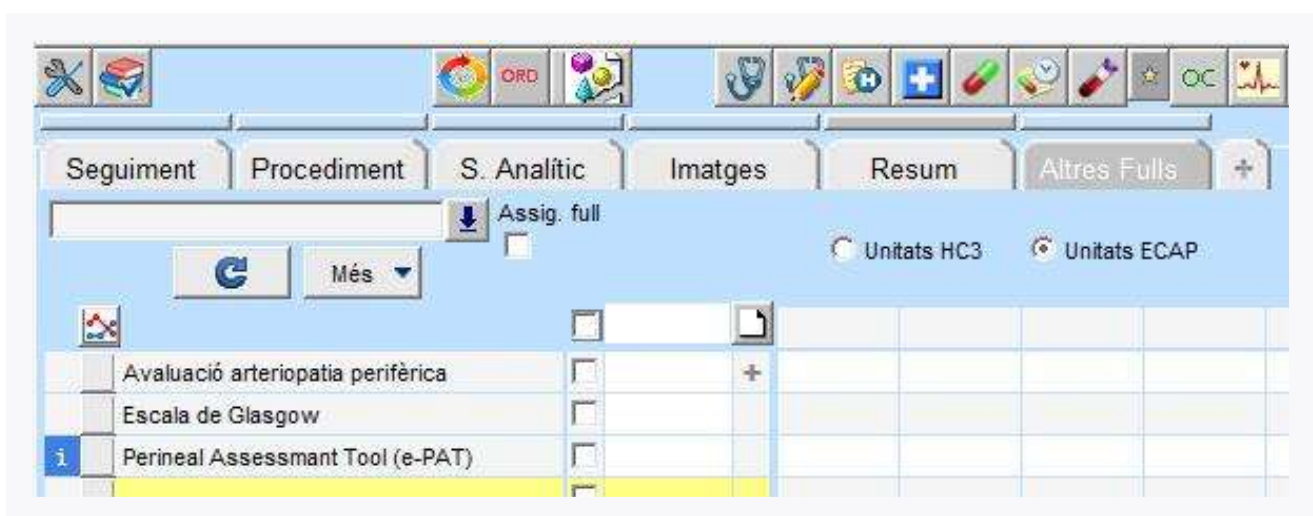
ORD

OC

Seguiment | Procediment | S. Analític | Imatges | Resum | Altres Fulls | +

Assig. full

Unitats HC3 Unitats ECAP

Més

Avaluació arteriopatia perifèrica +

Escala de Glasgow

i Perineal Assessmant Tool (e-PAT)